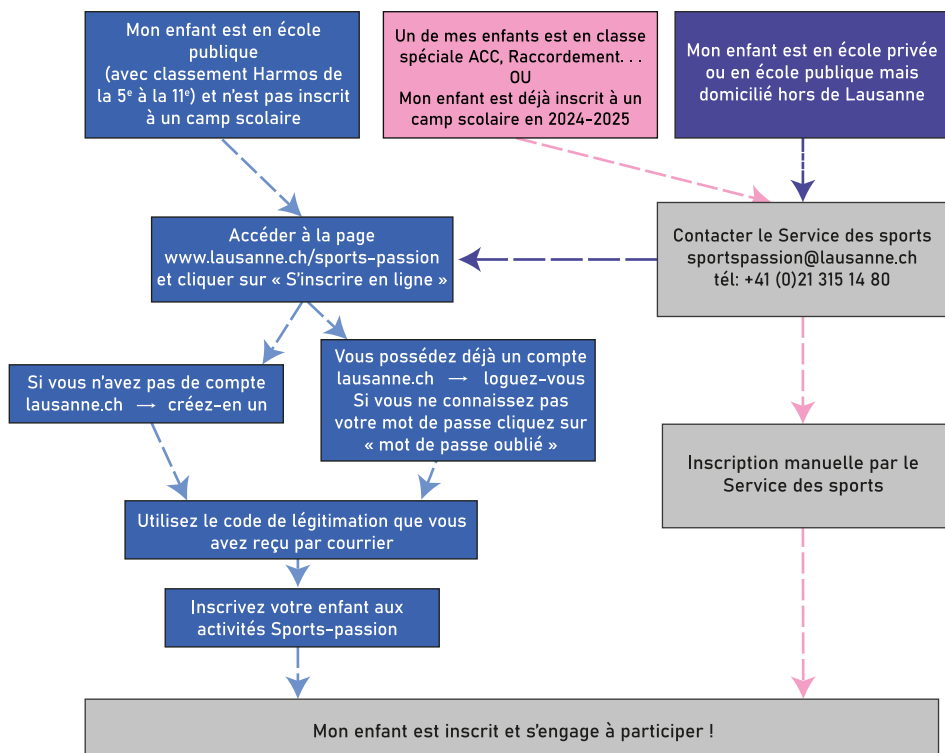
Mon enfant est en école publique (avec classement Harmos de la 5$^{e}$ à la 11$^{e}$) et n'est pas inscrit à un camp scolaire

Un de mes enfants est en classe spéciale ACC, Raccordement. . .
OU
Mon enfant est déjà inscrit à un camp scolaire en 2024-2025

Mon enfant est en école privée ou en école publique mais domicilié hors de Lausanne

Accéder à la page www.lausanne.ch/sports-passion et cliquer sur « S'inscrire en ligne »

Contacter le Service des sports sportspassion@lausanne.ch tél: +41 (0)21 315 14 80

Si vous n'avez pas de compte lausanne.ch ⟶ créez-en un

Vous possédez déjà un compte lausanne.ch ⟶ loguez-vous
Si vous ne connaissez pas votre mot de passe cliquez sur « mot de passe oublié »

Inscription manuelle par le Service des sports

Utilisez le code de légitimation que vous avez reçu par courrier

Inscrivez votre enfant aux activités Sports-passion

Mon enfant est inscrit et s'engage à participer !